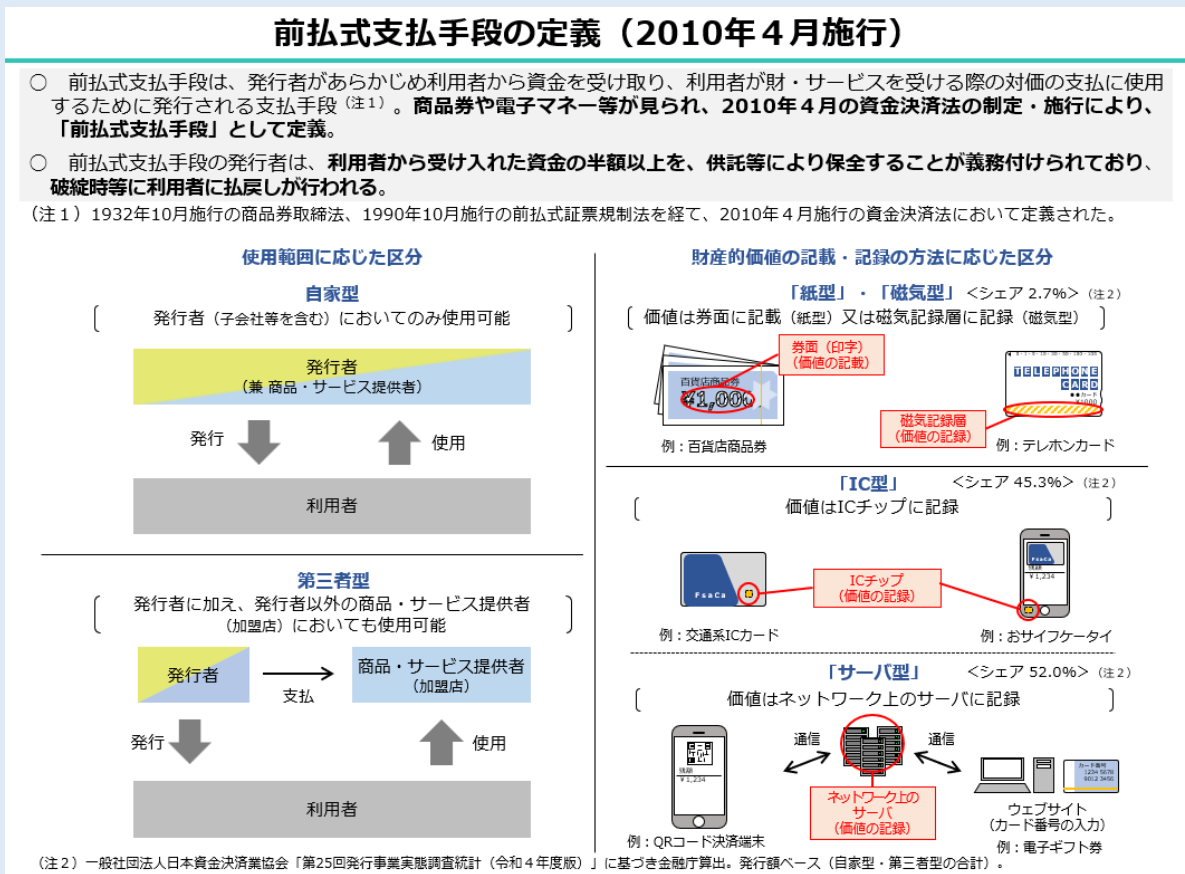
前払式支払手段の定義（2010年４月施行）

○　前払式支払手段は、発行者があらかじめ利用者から資金を受け取り、利用者が財・サービスを受ける際の対価の支払に使用するために発行される支払手段（注１）。商品券や電子マネー等が見られ、2010年４月の資金決済法の制定・施行により、「前払式支払手段」として定義。

○　前払式支払手段の発行者は、利用者から受け入れた資金の半額以上を、供託等により保全することが義務付けられており、破綻時等に利用者に払戻しが行われる。

（注１）1932年10月施行の商品券取締法、1990年10月施行の前払式証票規制法を経て、2010年４月施行の資金決済法において定義された。

使用範囲に応じた区分

自家型
発行者（子会社等を含む）においてのみ使用可能

発行者
（兼 商品・サービス提供者）

発行
使用

利用者

第三者型
発行者に加え、発行者以外の商品・サービス提供者（加盟店）においても使用可能

発行者
支払
商品・サービス提供者
（加盟店）

発行
使用

利用者

財産的価値の記載・記録の方法に応じた区分

「紙型」・「磁気型」＜シェア 2.7%＞（注２）
価値は券面に記載（紙型）又は磁気記録層に記録（磁気型）

券面（印字）
（価値の記載）

百貨店商品券
¥1,000

TELEPHONE CARD

磁気記録層
（価値の記録）

例：百貨店商品券
例：テレホンカード

「IC型」＜シェア 45.3%＞（注２）
価値はICチップに記録

FsaCa

ICチップ
（価値の記録）

例：交通系ICカード
例：おサイフケータイ

「サーバ型」＜シェア 52.0%＞（注２）
価値はネットワーク上のサーバに記録

通信
通信

ネットワーク上の
サーバ
（価値の記録）

ウェブサイト
（カード番号の入力）

例：QRコード決済端末
例：電子ギフト券

（注２）一般社団法人日本資金決済業協会「第25回発行事業実態調査統計（令和４年度版）」に基づき金融庁算出。発行額ベース（自家型・第三者型の合計）。